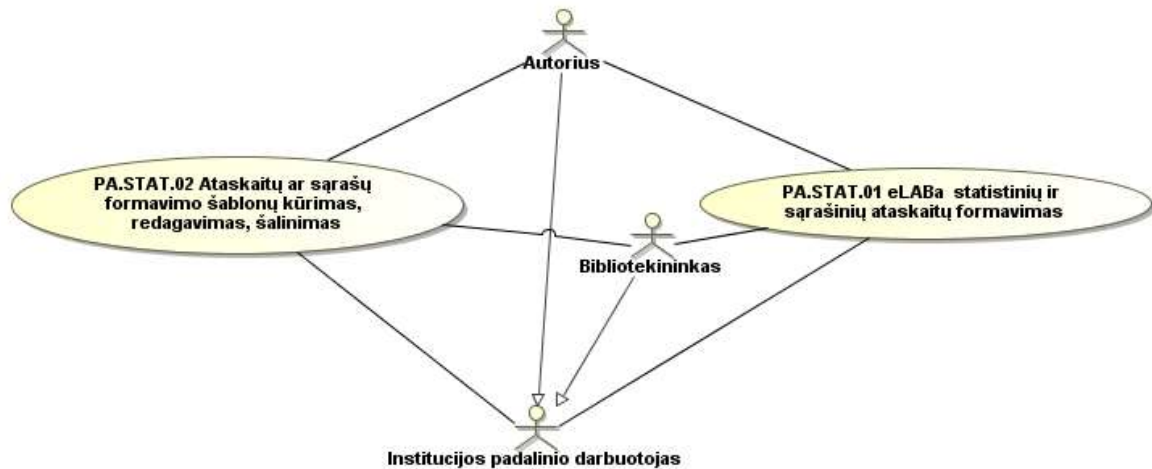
Autorius

PA.STAT.02 Ataskaitų ar sąrašų formavimo šablonų kūrimas, redagavimas, šalinimas

PA.STAT.01 eLABa statistinių ir sąrašinių ataskaitų formavimas

Bibliotekininkas

Institucijos padalinio darbuotojas